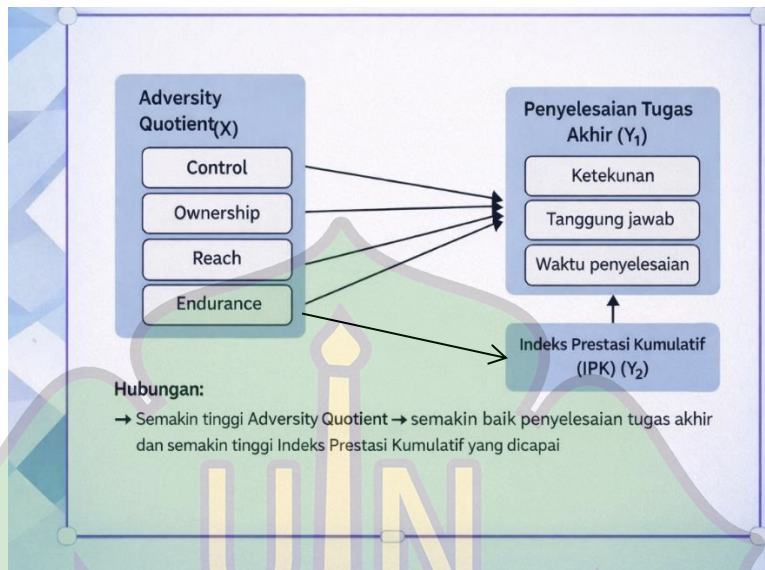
Adversity Quotient(X)

Control

Ownership

Reach

Endurance

Penyelesaian Tugas Akhir ($Y_1$)

Ketekunan

Tanggung jawab

Waktu penyelesaian

Indeks Prestasi Kumulatif (IPK) ($Y_2$)

Hubungan:

→ Semakin tinggi Adversity Quotient → semakin baik penyelesaian tugas akhir dan semakin tinggi Indeks Prestasi Kumulatif yang dicapai